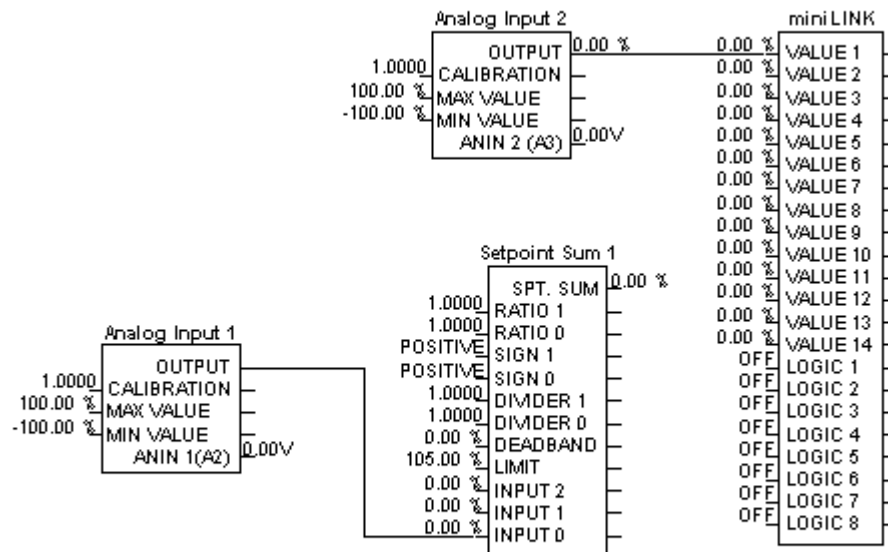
Analog Input 2
OUTPUT 0.00 %
1.0000 CALIBRATION
100.00 % MAX VALUE
-100.00 % MIN VALUE
ANIN 2 (A3) 0.00V

mini LINK
0.00 % VALUE 1
0.00 % VALUE 2
0.00 % VALUE 3
0.00 % VALUE 4
0.00 % VALUE 5
0.00 % VALUE 6
0.00 % VALUE 7
0.00 % VALUE 8
0.00 % VALUE 9
0.00 % VALUE 10
0.00 % VALUE 11
0.00 % VALUE 12
0.00 % VALUE 13
0.00 % VALUE 14
OFF LOGIC 1
OFF LOGIC 2
OFF LOGIC 3
OFF LOGIC 4
OFF LOGIC 5
OFF LOGIC 6
OFF LOGIC 7
OFF LOGIC 8

Setpoint Sum 1
SPT. SUM 0.00 %
1.0000 RATIO 1
1.0000 RATIO 0
POSITIVE SIGN 1
POSITIVE SIGN 0
1.0000 DIVIDER 1
1.0000 DIVIDER 0
0.00 % DEADBAND
105.00 % LIMIT
0.00 % INPUT 2
0.00 % INPUT 1
0.00 % INPUT 0

Analog Input 1
OUTPUT
1.0000 CALIBRATION
100.00 % MAX VALUE
-100.00 % MIN VALUE
ANIN 1(A2) 0.00V